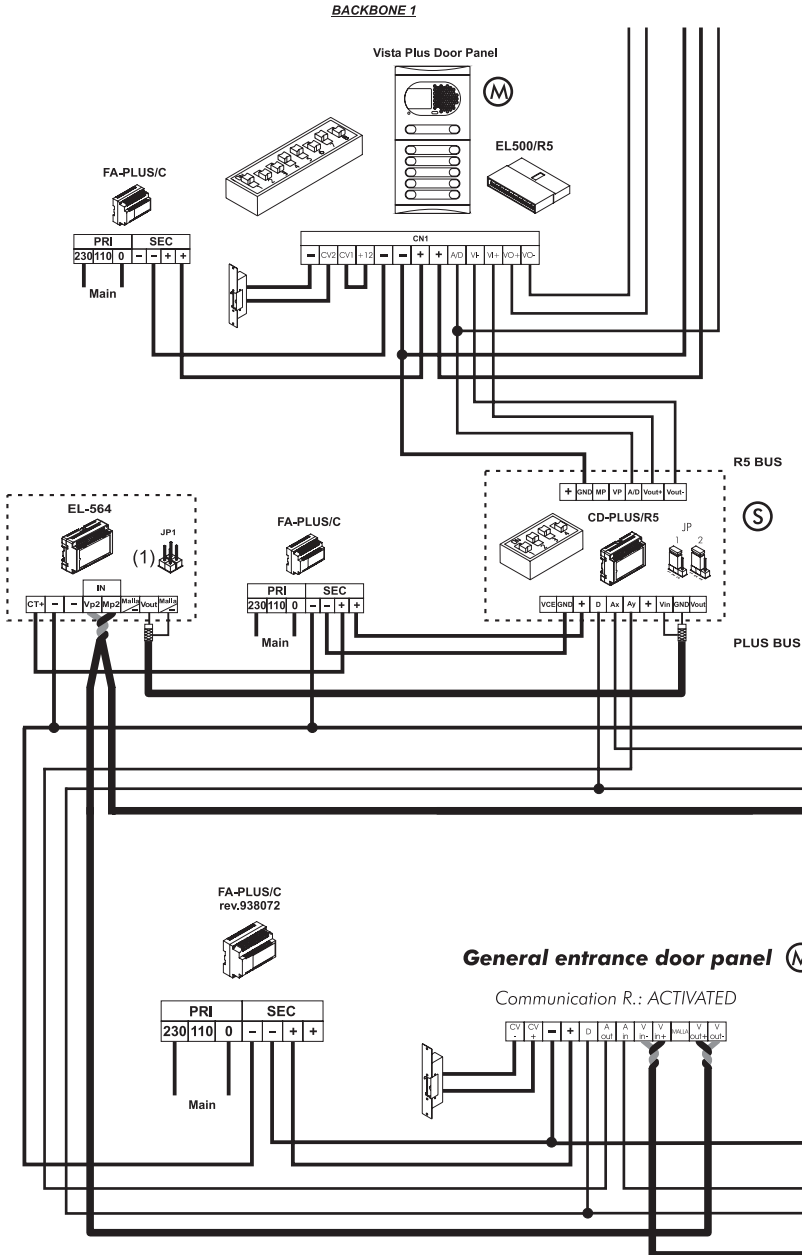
BACKBONE 1

Vista Plus Door Panel

M

EL500/R5

FA-PLUS/C

PRI SEC
230 110 0 – – + +

Main

CN1
– CV2 CV1 +12 – – + + A/D VI- VI+ VO+ VO-

R5 BUS

+ GND MP VP A/D Vout+ Vout-

EL-564

JP1
(1)

IN
CT+ – – Vp2 Mp2 Malla Vout Malla

FA-PLUS/C

PRI SEC
230 110 0 – – + +

Main

CD-PLUS/R5

JP
1 2

S

VCE GND + D Ax Ay + Vin GND Vout

PLUS BUS

FA-PLUS/C
rev.938072

PRI SEC
230 110 0 – – + +

Main

General entrance door panel M

Communication R.: ACTIVATED

CV - CV + – + D A out A in V in- V in+ MALLA V out+ V out-